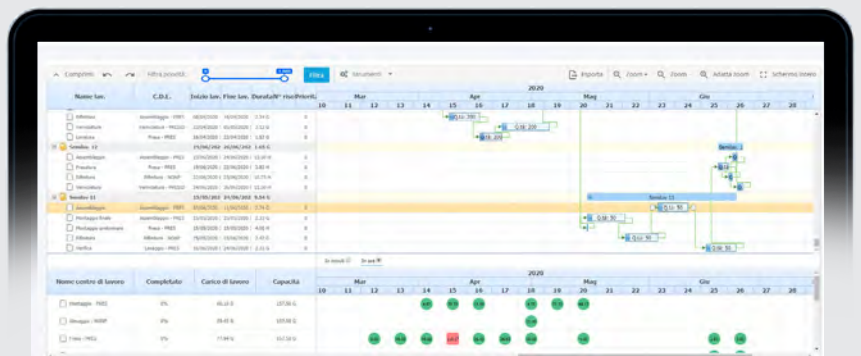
Comprimi
Filtra priorità
Filtra
Strumenti
Importa
Zoom
Zoom
Adatta zoom
Schermo intero

2020

| Nome lav. | C.D.L. | Inizio lav. | Fine lav. | Durata | N° risorse | Priorità |
|---|---|---|---|---|---|---|
| Rifinitura | Assemblaggio - FRP1 | | | | | |
| Verniciatura | Verniciatura - PRG02 | | | | | |
| Levigatura | Fresa - FRS1 | | | | | |
| Sandou 12 | | | | | | |
| Assemblaggio | Assemblaggio - PRG | | | | | |
| Fresatura | Fresa - FRS1 | | | | | |
| Rifinitura | Rifinitura - NGMP | | | | | |
| Verniciatura | Verniciatura - PRG02 | | | | | |
| Sandou 11 | | | | | | |
| Assemblaggio | Assemblaggio - FRP1 | | | | | |
| Montaggio finale | Assemblaggio - PRG | | | | | |
| Montaggio preliminare | Fresa - FRS1 | | | | | |
| Rifinitura | Rifinitura - NGMP | | | | | |
| Verifica | Fresa - FRS1 | | | | | |

Mar | Apr | Mag | Giu
10 11 12 13 14 15 16 17 18 19 20 21 22 23 24 25 26 27 28

Sandou 12
Sandou 11

In ore

| Nome centro di lavoro | Completato | Carico di lavoro | Capacità |
|---|---|---|---|
| Montaggio - PRG1 | 0% | | |
| Imaggio - NGMP | 0% | | |
| Fresa - FRS1 | 0% | | |

2020
Mar | Apr | Mag | Giu
10 11 12 13 14 15 16 17 18 19 20 21 22 23 24 25 26 27 28